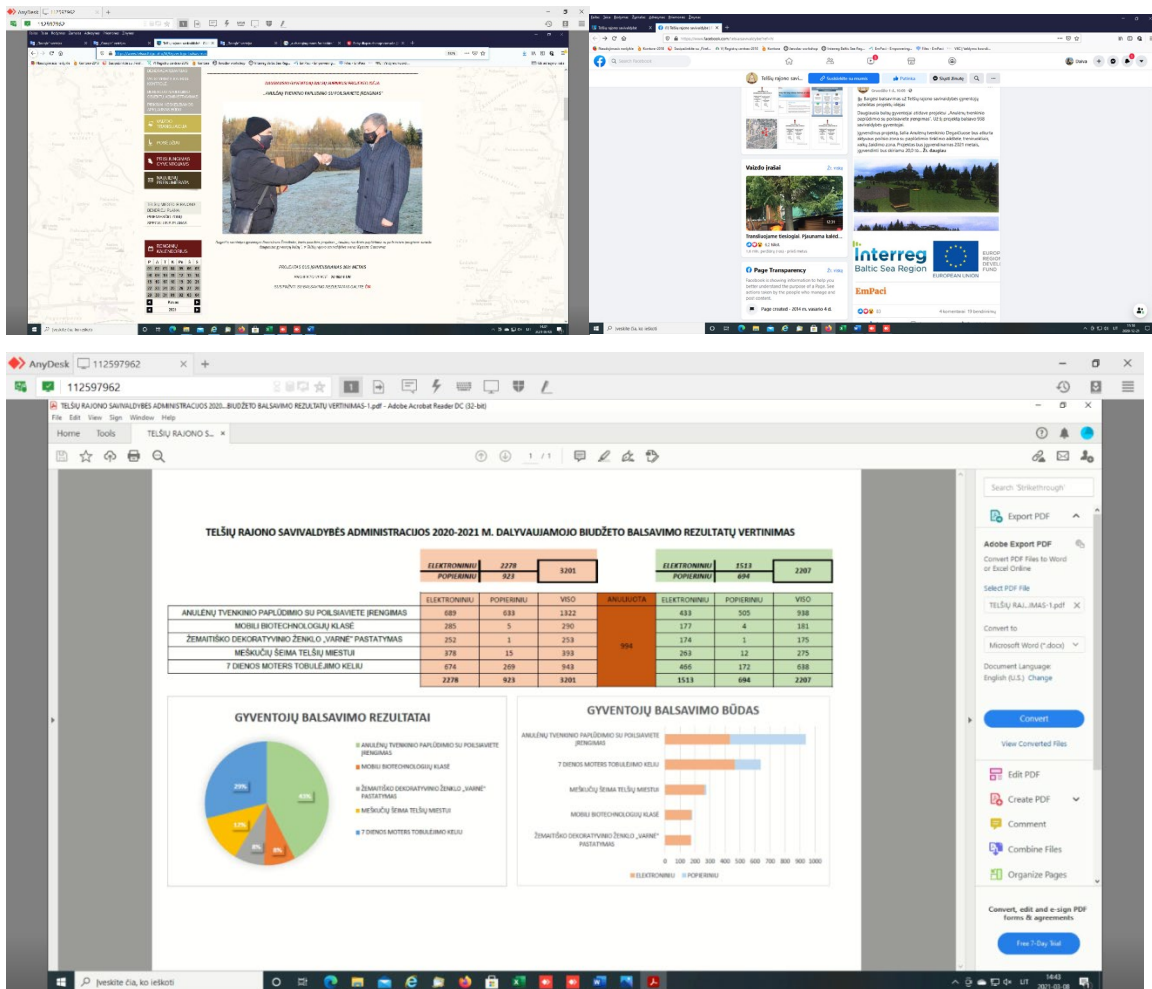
AnyDesk 112597962

„ANULĖNŲ TVENKINIO PAPLŪDIMIO SU POILSIAVIETE ĮRENGIMAS"

Vaizdo įrašai

Page Transparency

Interreg
Baltic Sea Region

EUROPEAN UNION

EmPaci

AnyDesk 112597962

112597962

TELŠIŲ RAJONO SAVIVALDYBĖS ADMINISTRACIJOS 2020...BIUDŽETO BALSAVIMO REZULTATŲ VERTINIMAS-1.pdf - Adobe Acrobat Reader DC (32-bit)

File Edit View Sign Window Help

Home Tools TELŠIŲ RAJONO S... ×

1 / 1

TELŠIŲ RAJONO SAVIVALDYBĖS ADMINISTRACIJOS 2020-2021 M. DALYVAUJAMOJO BIUDŽETO BALSAVIMO REZULTATŲ VERTINIMAS

| ELEKTRONINIU | 2278 | 3201 |
|---|---|---|
| POPIERINIU | 923 | |

| ELEKTRONINIU | 1513 | 2207 |
|---|---|---|
| POPIERINIU | 694 | |

| | ELEKTRONINIU | POPIERINIU | VISO | ANULIUOTA | ELEKTRONINIU | POPIERINIU | VISO |
|---|---|---|---|---|---|---|---|
| ANULĖNŲ TVENKINIO PAPLŪDIMIO SU POILSIAVIETE ĮRENGIMAS | 689 | 633 | 1322 | 994 | 433 | 505 | 938 |
| MOBILI BIOTECHNOLOGIJŲ KLASĖ | 285 | 5 | 290 | | 177 | 4 | 181 |
| ŽEMAITIŠKO DEKORATYVINIO ŽENKLO „VARNE" PASTATYMAS | 252 | 1 | 253 | | 174 | 1 | 175 |
| MEŠKUČIŲ ŠEIMA TELŠIŲ MIESTUI | 378 | 15 | 393 | | 263 | 12 | 275 |
| 7 DIENOS MOTERS TOBULĖJIMO KELIU | 674 | 269 | 943 | | 466 | 172 | 638 |
| | 2278 | 923 | 3201 | | 1513 | 694 | 2207 |

GYVENTOJŲ BALSAVIMO REZULTATAI

43%
8%
8%
12%
29%

ANULĖNŲ TVENKINIO PAPLŪDIMIO SU POILSIAVIETE ĮRENGIMAS
MOBILI BIOTECHNOLOGIJŲ KLASĖ
ŽEMAITIŠKO DEKORATYVINIO ŽENKLO „VARNE" PASTATYMAS
MEŠKUČIŲ ŠEIMA TELŠIŲ MIESTUI
7 DIENOS MOTERS TOBULĖJIMO KELIU

GYVENTOJŲ BALSAVIMO BŪDAS

ANULĖNŲ TVENKINIO PAPLŪDIMIO SU POILSIAVIETE ĮRENGIMAS
7 DIENOS MOTERS TOBULĖJIMO KELIU
MEŠKUČIŲ ŠEIMA TELŠIŲ MIESTUI
MOBILI BIOTECHNOLOGIJŲ KLASĖ
ŽEMAITIŠKO DEKORATYVINIO ŽENKLO „VARNE" PASTATYMAS

0 100 200 300 400 500 600 700 800 900 1000

ELEKTRONINIU POPIERINIU

Search 'Strikethrough'

Export PDF

Adobe Export PDF

Convert PDF Files to Word or Excel Online

Select PDF File

TELŠIŲ RAJ...IMAS-1.pdf ×

Convert to

Microsoft Word (*.docx)

Document Language:
English (U.S.) Change

Convert

View Converted Files

Edit PDF

Create PDF

Comment

Combine Files

Organize Pages

Convert, edit and e-sign PDF forms & agreements

Free 7-Day Trial

Įveskite čia, ko ieškoti

14:43
2021-03-08